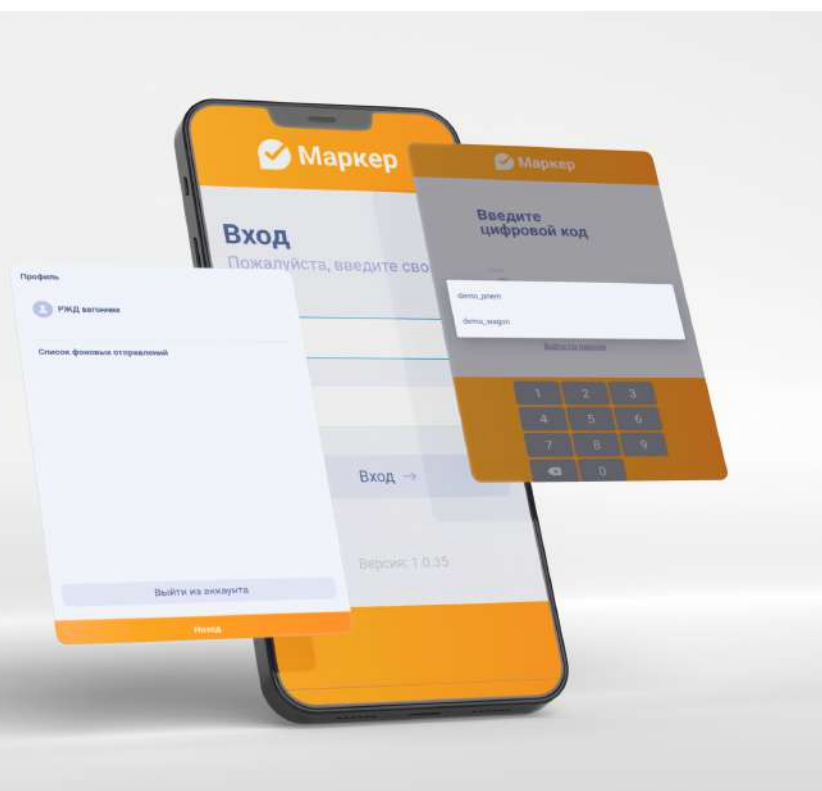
Маркер

Вход

Пожалуйста, введите сво

Вход →

Версия: 1.0.35

Маркер

Введите цифровой код

demo_priem

demo_wagon

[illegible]

1 2 3
4 5 6
7 8 9
0

Профиль

РЖД вагонник

Список фоновых отправлений

Выйти из аккаунта

Назад